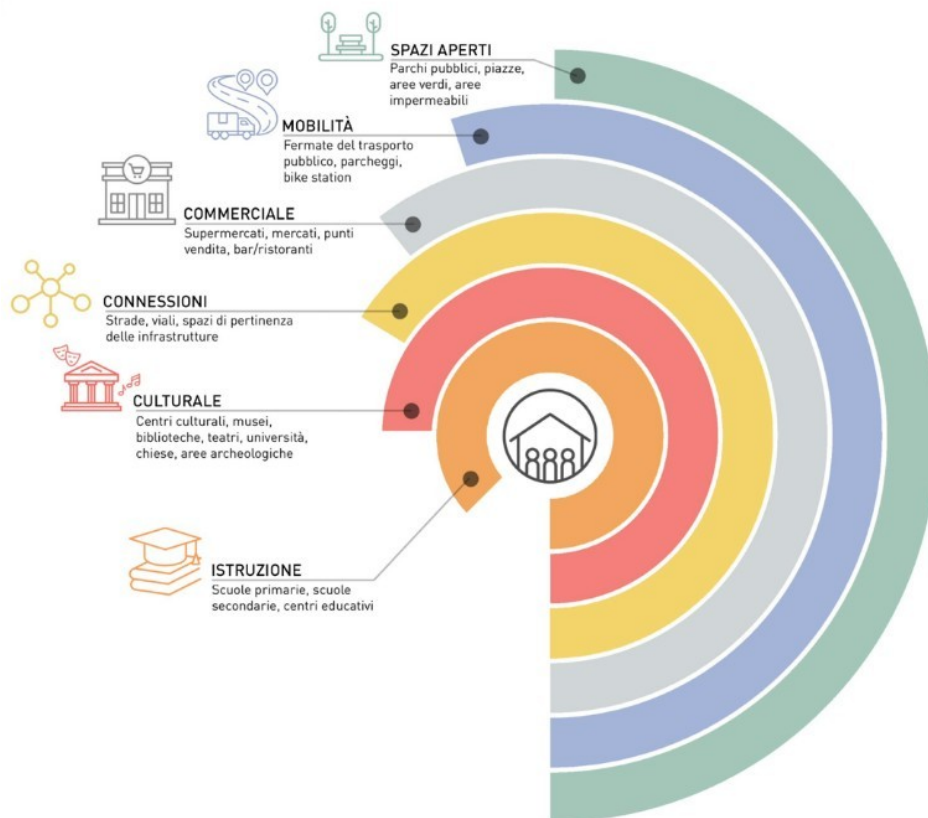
SPAZI APERTI
Parchi pubblici, piazze, aree verdi, aree impermeabili

MOBILITÀ
Fermate del trasporto pubblico, parcheggi, bike station

COMMERCIALE
Supermercati, mercati, punti vendita, bar/ristoranti

CONNESSIONI
Strade, viali, spazi di pertinenza delle infrastrutture

CULTURALE
Centri culturali, musei, biblioteche, teatri, università, chiese, aree archeologiche

ISTRUZIONE
Scuole primarie, scuole secondarie, centri educativi